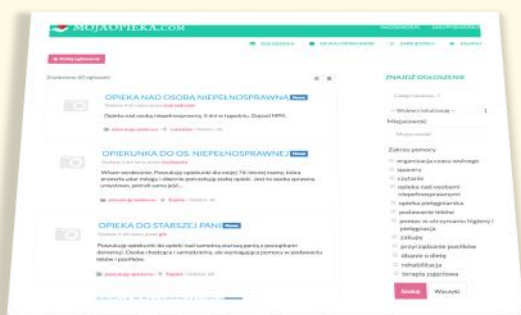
MOJAOPIEKA.COM

OGŁOSZENIA

Znaleziono 60 ogłoszeń

OPIEKA NAD OSOBĄ NIEPEŁNOSPRAWNĄ Nowe

Opieka nad osobą niepełnosprawną, 5 dni w tygodniu. Dojazd MPK.

OPIEKUNKA DO OS. NIEPEŁNOSPRAWNEJ Nowe

OPIEKA DO STARSZEJ PANI Nowe

ZNAJDŹ OGŁOSZENIE

Miejscowość

Zakres pomocy

organizacja czasu wolnego

spacery

czytanie

opieka nad osobami niepełnosprawnymi

opieka pielęgnacyjna

podawanie leków

pomoc w utrzymaniu higieny i pielęgnacja

zakupy

przygotowanie posiłków

dbanie o dietę

rehabilitacja

terapia zajęciowa

Szukaj

Wyczyść